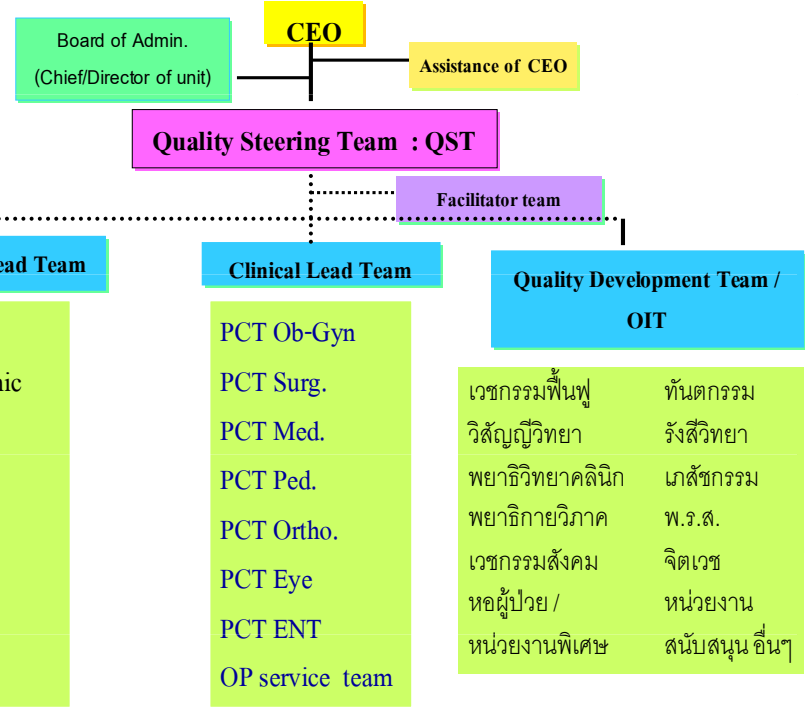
CEO

Board of Admin.
(Chief/Director of unit)

Assistance of CEO

Quality Steering Team : QST

Facilitator team

ead Team

nic

Clinical Lead Team

PCT Ob-Gyn
PCT Surg.
PCT Med.
PCT Ped.
PCT Ortho.
PCT Eye
PCT ENT
OP service team

Quality Development Team / OIT

| | |
|---|---|
| เวชกรรมฟื้นฟู | ทันตกรรม |
| วิสัญญีวิทยา | รังสีวิทยา |
| พยาธิวิทยาคลินิก | เภสัชกรรม |
| พยาธิกายวิภาค | พ.ร.ส. |
| เวชกรรมสังคม | จิตเวช |
| หอผู้ป่วย / | หน่วยงาน |
| หน่วยงานพิเศษ | สนับสนุน อื่นๆ |